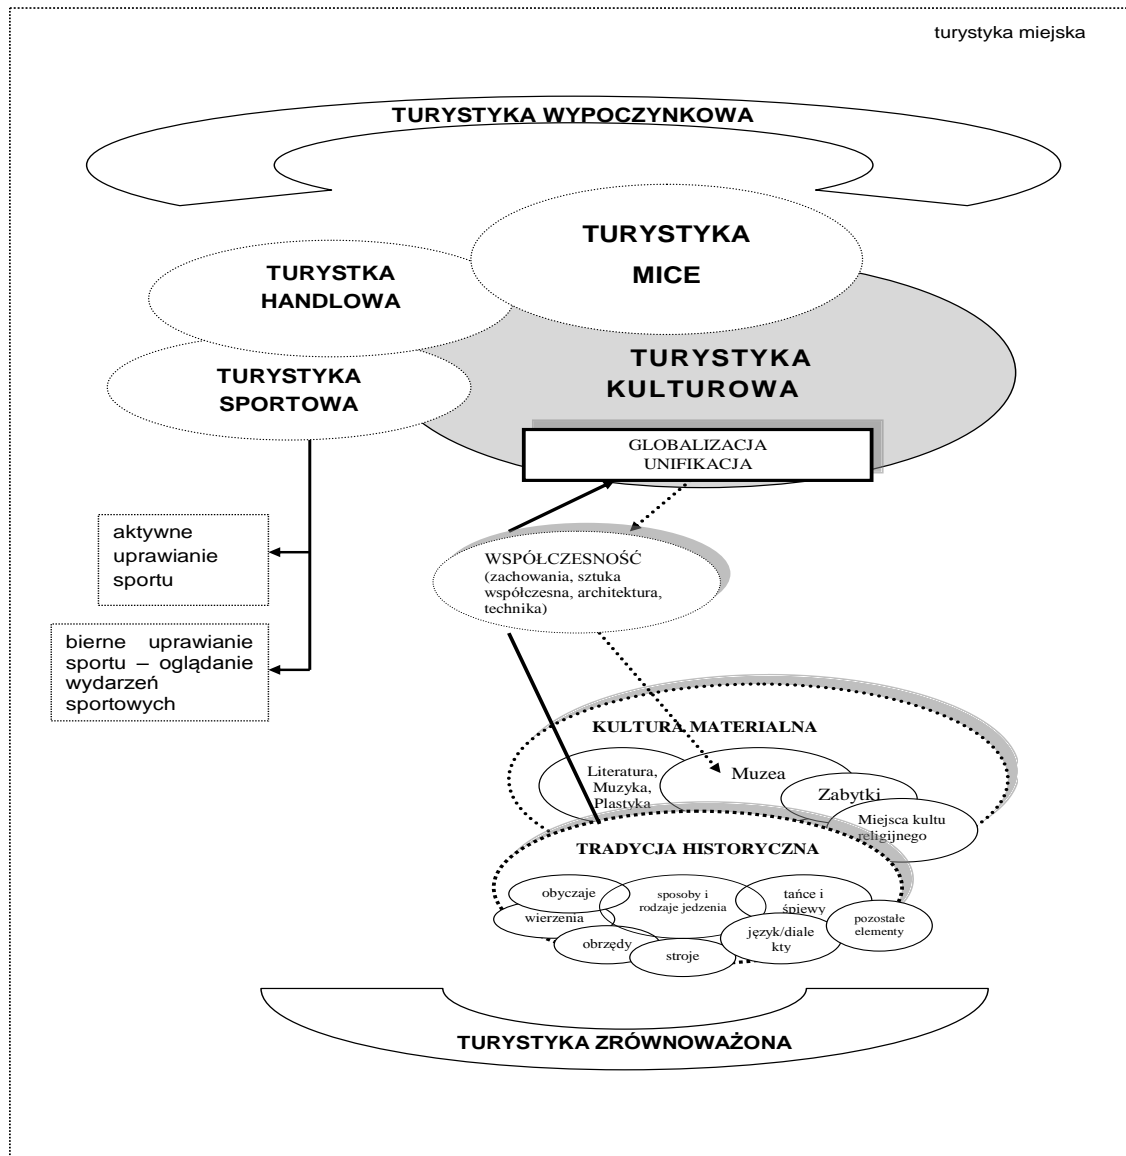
turystyka miejska

TURYSTYKA WYPOCZYNKOWA

TURYSTYKA MICE

TURYSTKA HANDLOWA

TURYSTYKA KULTUROWA

TURYSTYKA SPORTOWA

GLOBALIZACJA UNIFIKACJA

aktywne uprawianie sportu

WSPÓŁCZESNOŚĆ (zachowania, sztuka współczesna, architektura, technika)

bierne uprawianie sportu – oglądanie wydarzeń sportowych

KULTURA MATERIALNA

Literatura, Muzyka, Plastyka

Muzea

Zabytki

Miejsca kultu religijnego

TRADYCJA HISTORYCZNA

obyczaje

sposoby i rodzaje jedzenia

tańce i śpiewy

wierzenia

pozostałe elementy

język/dialekty

obrzędy

stroje

TURYSTYKA ZRÓWNOWAŻONA